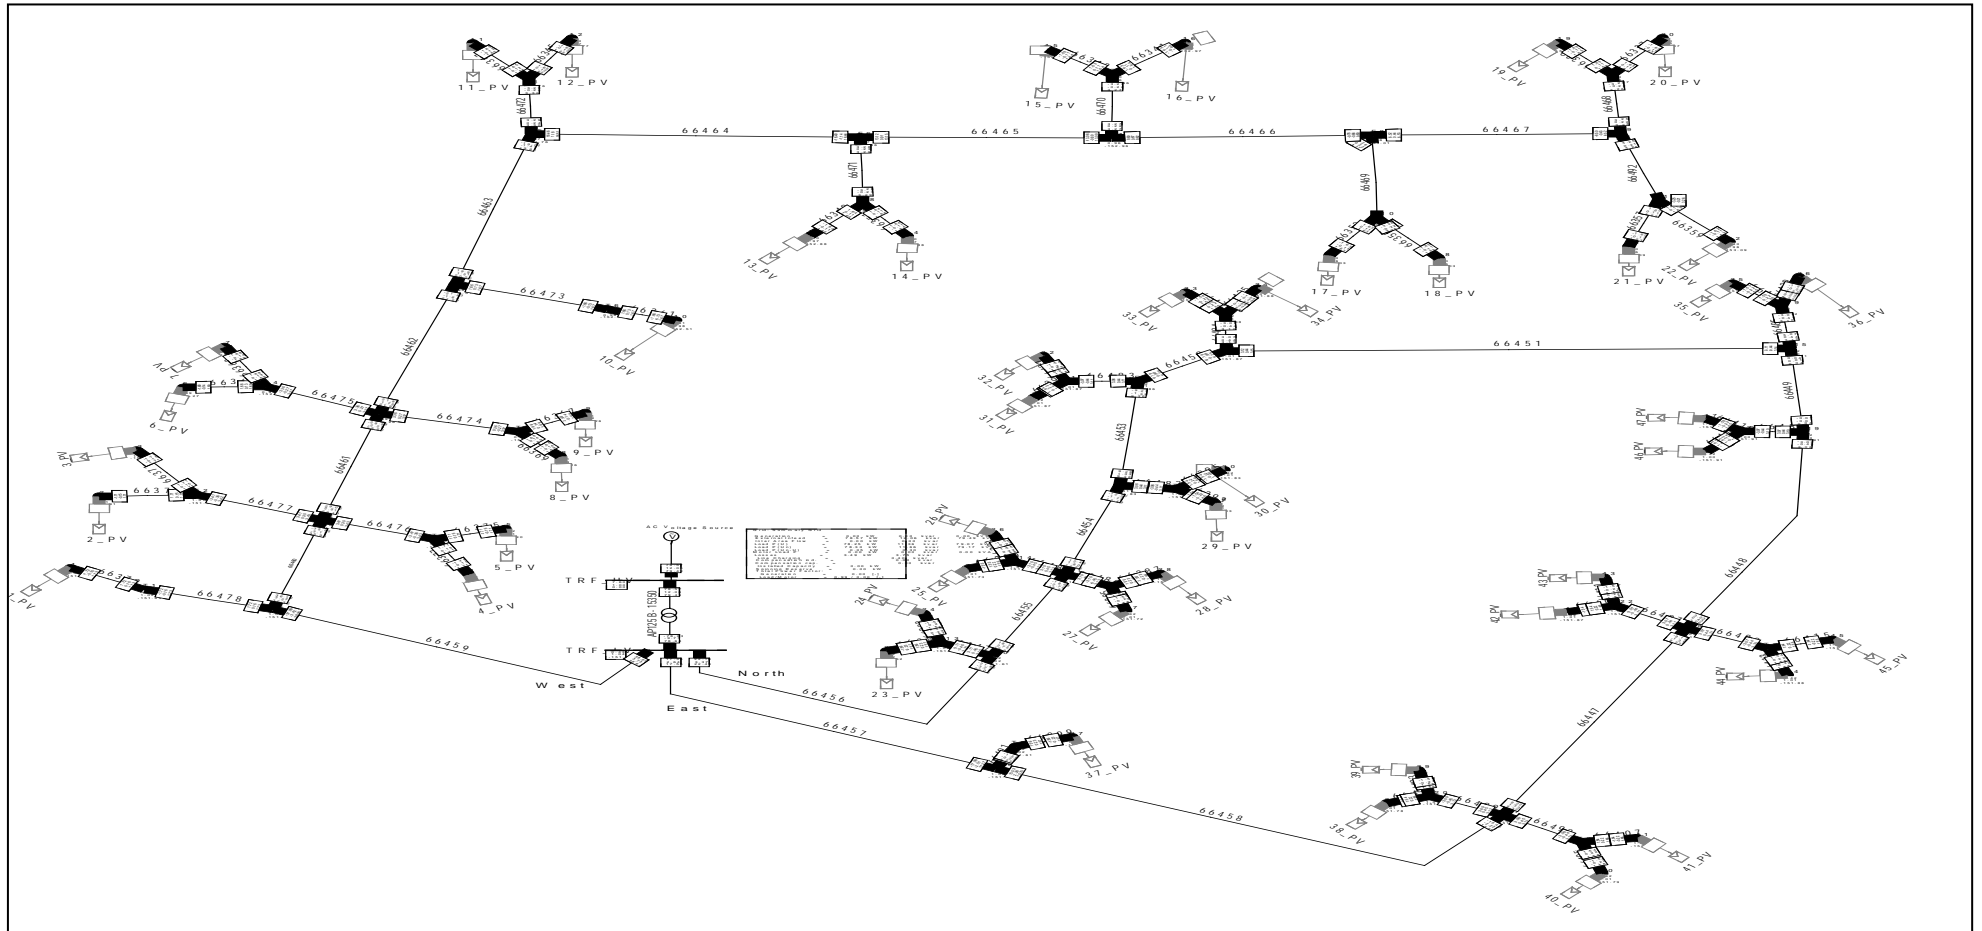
11_PV
12_PV
15_PV
16_PV
19_PV
20_PV
66472
66470
66468
66464
66465
66466
66467
66463
66471
66469
66492
13_PV
14_PV
17_PV
18_PV
21_PV
22_PV
66473
10_PV
33_PV
34_PV
35_PV
36_PV
7_PV
66462
66451
66475
66474
32_PV
31_PV
6_PV
9_PV
66450
66449
66453
8_PV
3_PV
47_PV
46_PV
66461
30_PV
66477
AC Voltage Source
2_PV
29_PV
26_PV
5_PV
66454
25_PV
1_PV
TRF
28_PV
66478
24_PV
66448
4_PV
AP125 B - 15350
43_PV
42_PV
27_PV
66455
66459
TRF
North
23_PV
44_PV
45_PV
West
66456
East
66457
66447
37_PV
39_PV
66458
38_PV
41_PV
40_PV